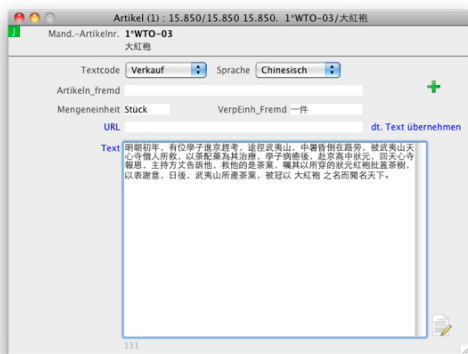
Artikel (1) : 15.850/15.850 15.850. 1*WTO-03/大紅袍

Mand.-Artikelnr. 1*WTO-03
大紅袍

Textcode Verkauf
Sprache Chinesisch

Artikeln_fremd

Mengeneinheit Stück
VerpEinh_Fremd 一件

URL
dt. Text übernehmen

Text 明朝初年，有位學子進京趕考，途徑武夷山，中暑昏倒在路旁，被武夷山天心寺僧人所救，以茶配藥為其治療，學子病癒後，赴京高中狀元，回天心寺報恩，主持方丈告訴他，救他的是茶葉，囑其以所穿的狀元紅袍批蓋茶樹，以表謝意。日後，武夷山所產茶葉，被冠以 大紅袍 之名而聞名天下。

131